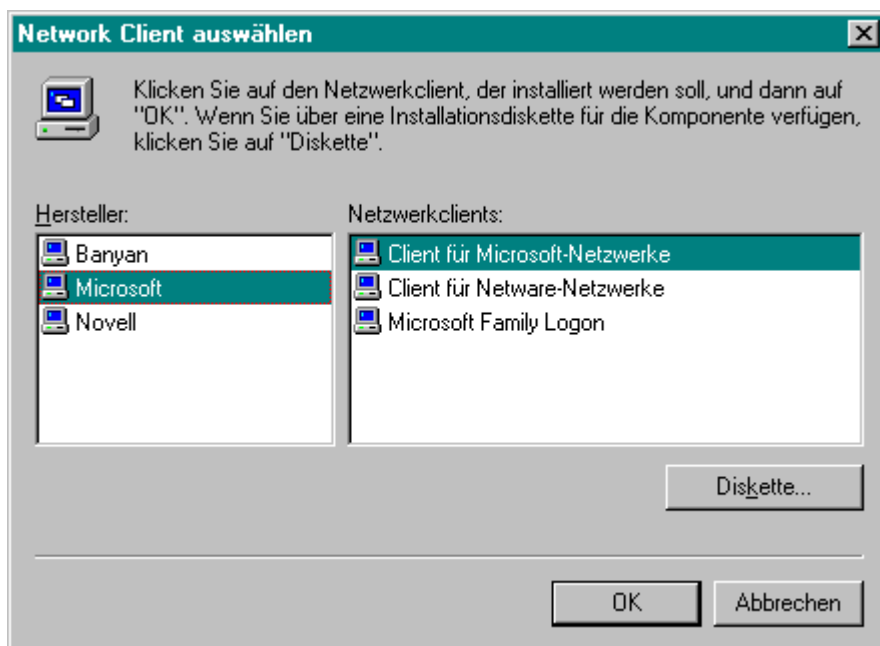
Network Client auswählen

Klicken Sie auf den Netzwerkclient, der installiert werden soll, und dann auf "OK". Wenn Sie über eine Installationsdiskette für die Komponente verfügen, klicken Sie auf "Diskette".

Hersteller:

Banyan
Microsoft
Novell

Netzwerkclients:

Client für Microsoft-Netzwerke
Client für Netware-Netzwerke
Microsoft Family Logon

Diskette...

OK

Abbrechen